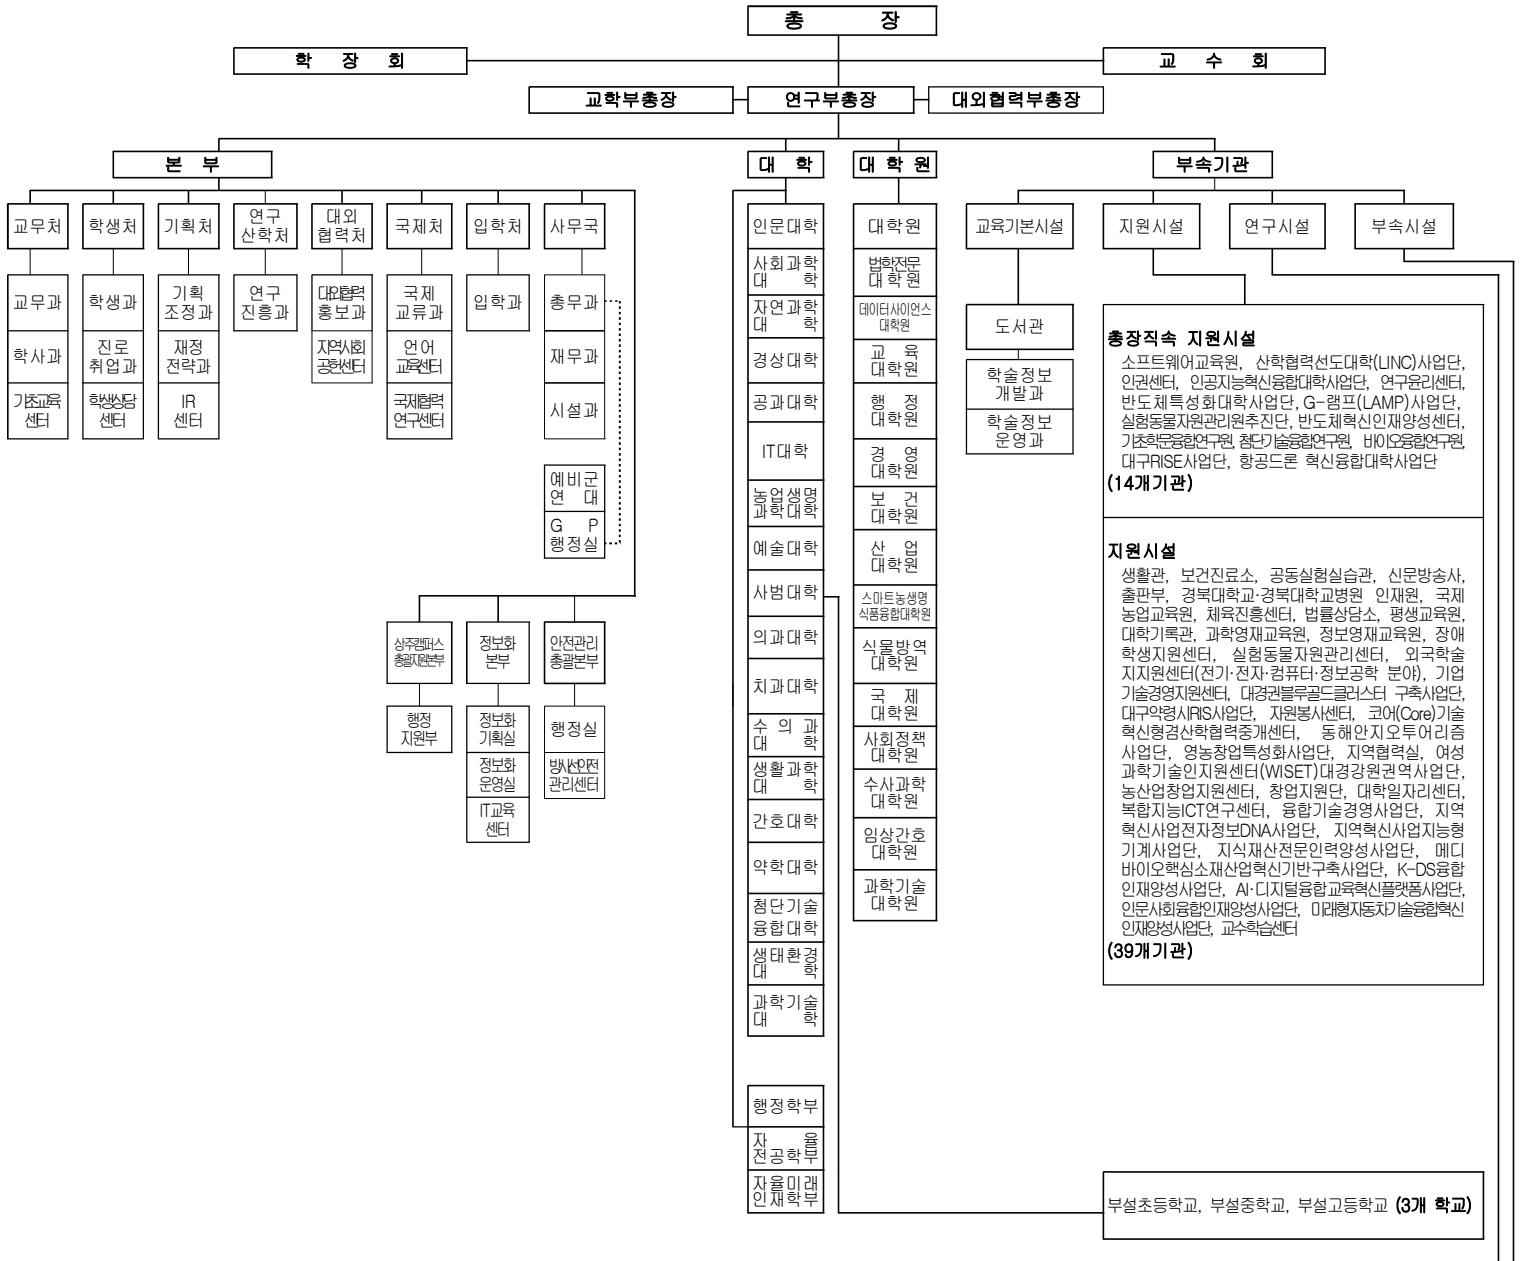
총 장

학 장 회

교 수 회

교학부총장

연구부총장

대외협력부총장

본 부

대 학

대 학 원

부속기관

교무처

학생처

기획처

연구산학처

대외협력처

국제처

입학처

사무국

교무과

학사과

기초교육센터

학생과

진로취업과

학생상담센터

기획조정과

재정전략과

IR센터

연구진흥과

대외협력홍보과

지역사회공헌센터

국제교류과

언어교육센터

국제협력연구센터

입학과

총무과

재무과

시설과

예비군연대

GP행정실

상주캠퍼스총괄지원본부

행정지원부

정보화본부

정보화기획실

정보화운영실

IT교육센터

안전관리총괄본부

행정실

방사선안전관리센터

인문대학

사회과학대학

자연과학대학

경상대학

공과대학

IT대학

농업생명과학대학

예술대학

사범대학

의과대학

치과대학

수의과대학

생활과학대학

간호대학

약학대학

첨단기술융합대학

생태환경대학

과학기술대학

행정학부

자율전공학부

자율미래인재학부

대학원

법학전문대학원

데이터사이언스대학원

교육대학원

행정대학원

경영대학원

보건대학원

산업대학원

스마트농생명식품융합대학원

식물방역대학원

국제대학원

사회정책대학원

수사과학대학원

임상간호대학원

과학기술대학원

교육기본시설

지원시설

연구시설

부속시설

도서관

학술정보개발과

학술정보운영과

총장직속 지원시설
소프트웨어교육원, 산학협력선도대학(LINC)사업단, 인권센터, 인공지능혁신융합대학사업단, 연구윤리센터, 반도체특성화대학사업단, G-램프(LAMP)사업단, 실험동물자원관리원추진단, 반도체혁신인재양성센터, 기초학문융합연구원, 첨단기술융합연구원, 바이오융합연구원, 대구RISE사업단, 항공드론 혁신융합대학사업단
(14개기관)

지원시설
생활관, 보건진료소, 공동실험실습관, 신문방송사, 출판부, 경북대학교·경북대학교병원 인재원, 국제농업교육원, 체육진흥센터, 법률상담소, 평생교육원, 대학기록관, 과학영재교육원, 정보영재교육원, 장애학생지원센터, 실험동물자원관리센터, 외국학술지지원센터(전기·전자·컴퓨터·정보공학 분야), 기업기술경영지원센터, 대경권블루골드클러스터 구축사업단, 대구약령시RIS사업단, 자원봉사센터, 코어(Core)기술혁신형경산학협력중개센터, 동해안지오투어리즘사업단, 영농창업특성화사업단, 지역협력실, 여성과학기술인지원센터(WISET)대경강원권역사업단, 농산업창업지원센터, 창업지원단, 대학일자리센터, 복합지능ICT연구센터, 융합기술경영사업단, 지역혁신사업전자정보DNA사업단, 지역혁신사업지능형기계사업단, 지식재산전문인력양성사업단, 메디바이오핵심소재산업혁신기반구축사업단, K-DS융합인재양성사업단, AI·디지털융합교육혁신플랫폼사업단, 인문사회융합인재양성사업단, 미래형자동차기술융합혁신인재양성사업단, 교수학습센터
(39개기관)

부설초등학교, 부설중학교, 부설고등학교 (3개 학교)